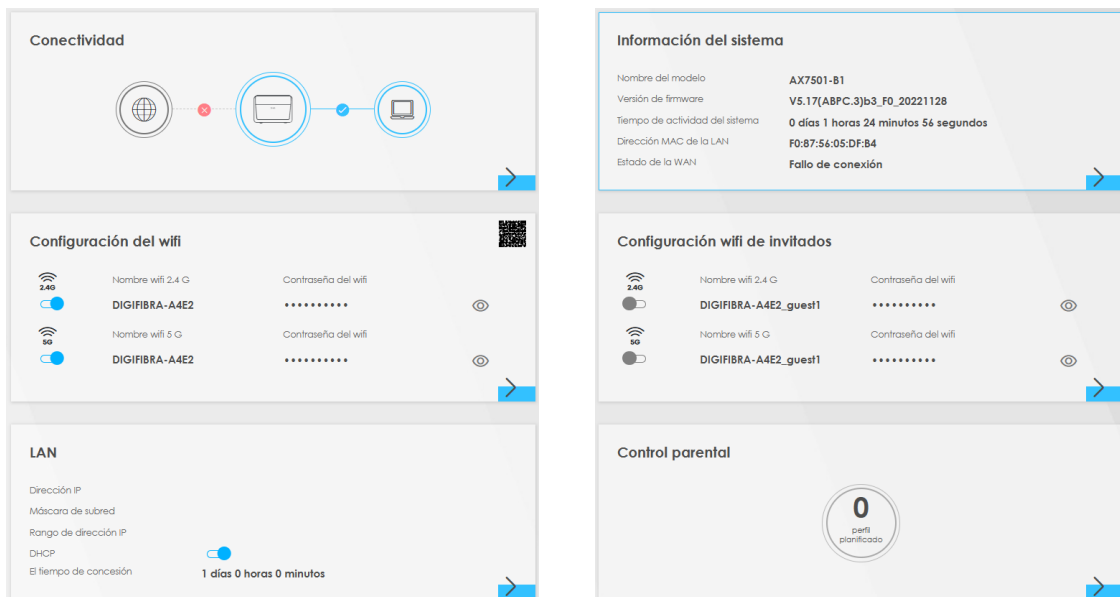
Conectividad

Configuración del wifi

2.4G
Nombre wifi 2.4 G
Contraseña del wifi
DIGIFIBRA-A4E2
••••••••••

5G
Nombre wifi 5 G
Contraseña del wifi
DIGIFIBRA-A4E2
••••••••••

LAN

Dirección IP
Máscara de subred
Rango de dirección IP
DHCP
El tiempo de concesión 1 días 0 horas 0 minutos

Información del sistema

| | |
|---|---|
| Nombre del modelo | AX7501-B1 |
| Versión de firmware | V5.17(ABPC.3)b3_F0_20221128 |
| Tiempo de actividad del sistema | 0 días 1 horas 24 minutos 56 segundos |
| Dirección MAC de la LAN | F0:87:56:05:DF:B4 |
| Estado de la WAN | Fallo de conexión |

Configuración wifi de invitados

2.4G
Nombre wifi 2.4 G
Contraseña del wifi
DIGIFIBRA-A4E2_guest1
••••••••••

5G
Nombre wifi 5 G
Contraseña del wifi
DIGIFIBRA-A4E2_guest1
••••••••••

Control parental

0
perfil planificado